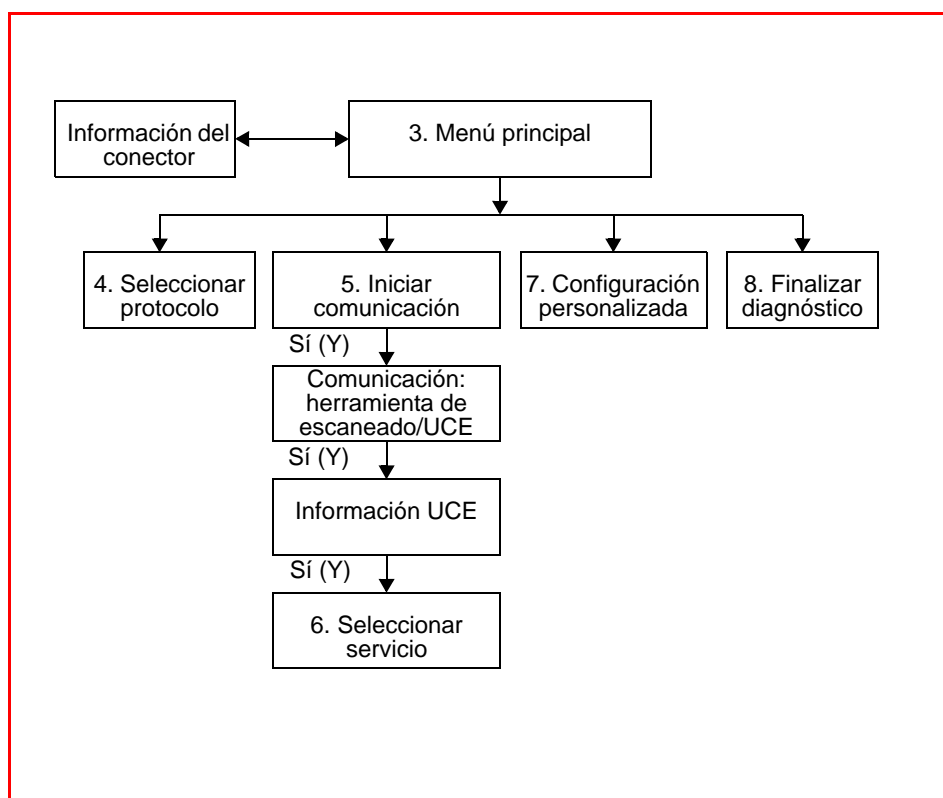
Información del conector

3. Menú principal

4. Seleccionar protocolo

5. Iniciar comunicación

7. Configuración personalizada

8. Finalizar diagnóstico

Sí (Y)

Comunicación: herramienta de escaneado/UCE

Sí (Y)

Información UCE

Sí (Y)

6. Seleccionar servicio